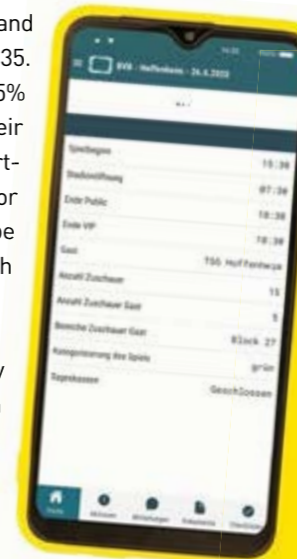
and
35.
5%
eir
rt-
or
ne
h

y

BVB - Hoffenheim - 24.8.2022

Spielbeginn 15:30
Stadionöffnung 07:30
Ende Public 18:30
Ende VIP 18:30
Gast TSG Hoffenheim
Anzahl Zuschauer 15
Anzahl Zuschauer Gast 5
Bereiche Zuschauer Gast Block 27
Kategorisierung des Spiels grün
Tageskassen Geschlossen